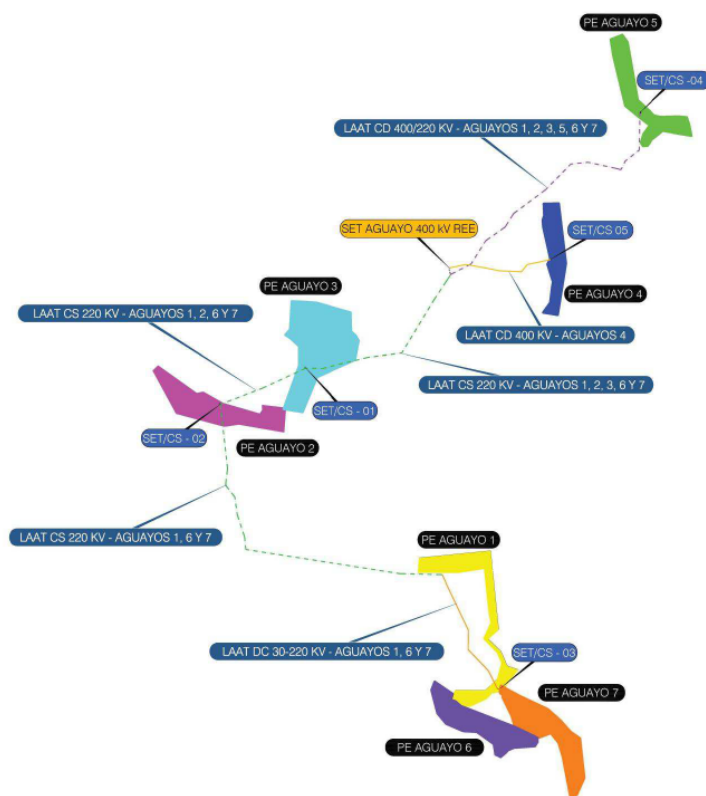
PE AGUAYO 5

SET/CS -04

LAAT CD 400/220 KV - AGUAYOS 1, 2, 3, 5, 6 Y 7

SET AGUAYO 400 kV REE

SET/CS 05

PE AGUAYO 4

PE AGUAYO 3

LAAT CS 220 KV - AGUAYOS 1, 2, 6 Y 7

LAAT CD 400 KV - AGUAYOS 4

LAAT CS 220 KV - AGUAYOS 1, 2, 3, 6 Y 7

SET/CS - 01

SET/CS - 02

PE AGUAYO 2

LAAT CS 220 KV - AGUAYOS 1, 6 Y 7

PE AGUAYO 1

LAAT DC 30-220 KV - AGUAYOS 1, 6 Y 7

SET/CS - 03

PE AGUAYO 7

PE AGUAYO 6